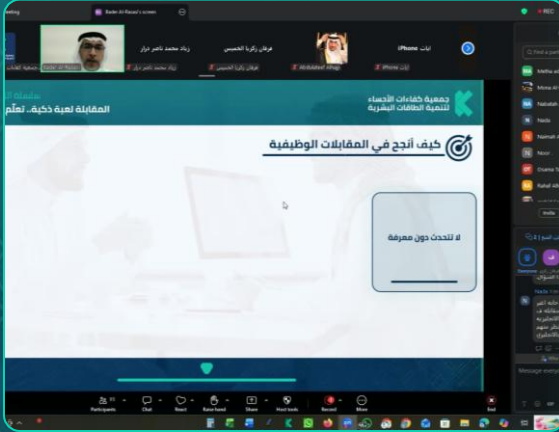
Meeting
Bader Al-Rasasi's screen
REC
ايات iPhone
فرحان زكريا الخميس
زياد محمد ناصر دراز
Abdulateef Alhajji
جمعية القطاف
جمعية كفاءات الأحساء
لتنمية الطاقات البشرية
المقابلة لعبة ذكية.. تعلّم
كيف أنجح في المقابلات الوظيفية
لا تتحدث دون معرفة
Metha
Mona
Nabalah
Nada
Namah
Nour
Osama
Rahaf
Nada
Message everyone
Participants
Chat
React
Raise hand
Share
Host tools
Record
More
End